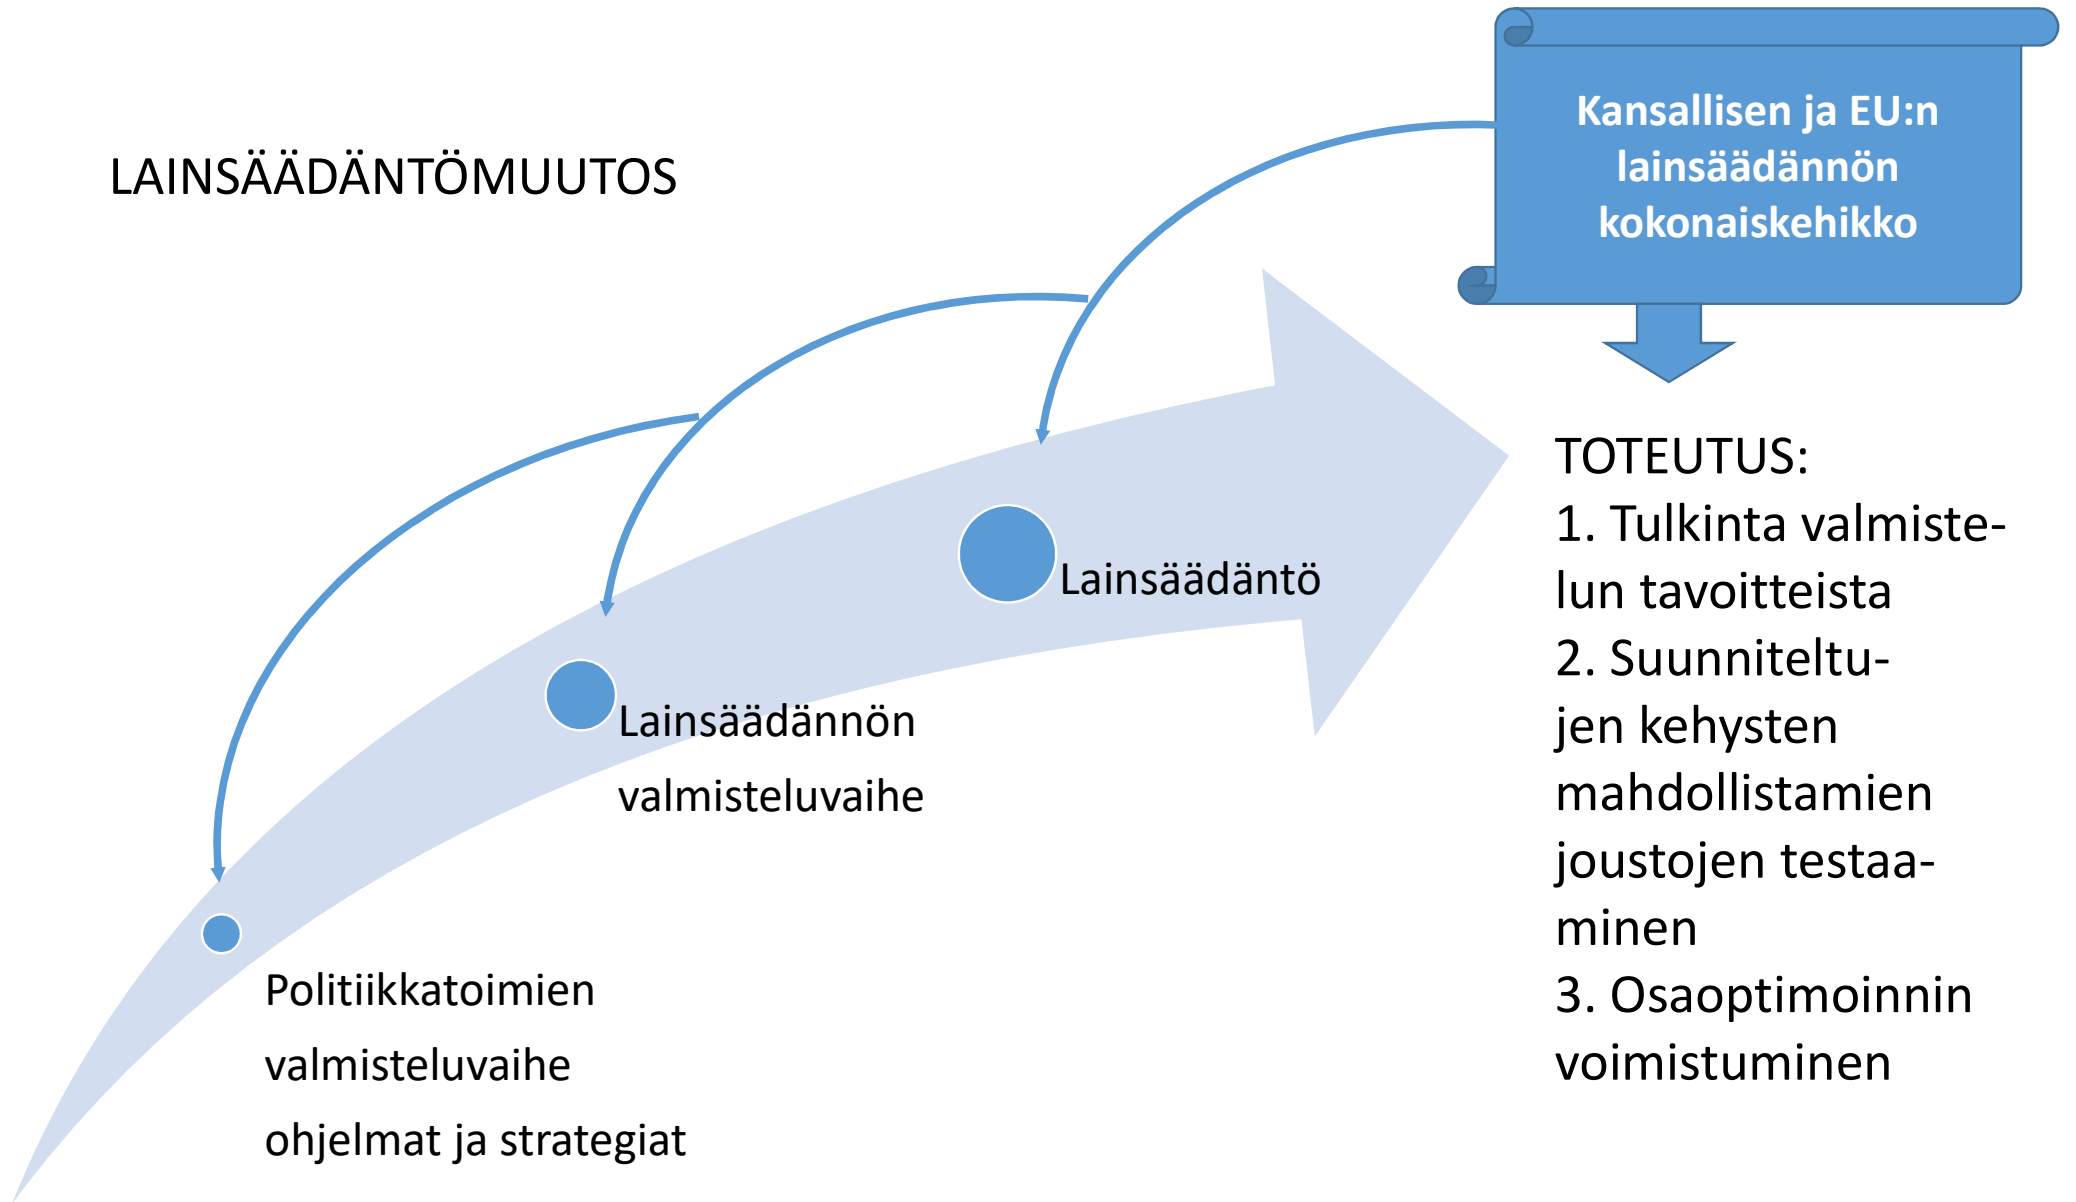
Kansallisen ja EU:n lainsäädännön kokonaiskehikko

LAINSÄÄDÄNTÖMUUTOS

TOTEUTUS:
1. Tulkinta valmistelun tavoitteista
2. Suunniteltujen kehysten mahdollistamien joustojen testaaminen
3. Osaoptimoinnin voimistuminen

Lainsäädäntö

Lainsäädännön valmisteluvaihe

Politiikkatoimien valmisteluvaihe ohjelmat ja strategiat